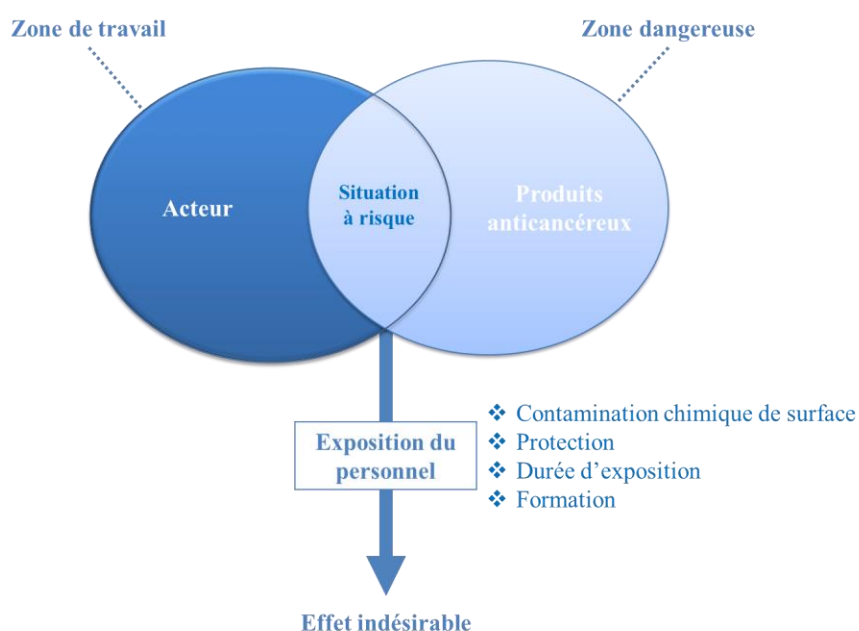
Zone de travail

Zone dangereuse

Acteur

Situation à risque

Produits anticancéreux

Exposition du personnel

❖ Contamination chimique de surface
❖ Protection
❖ Durée d'exposition
❖ Formation

Effet indésirable